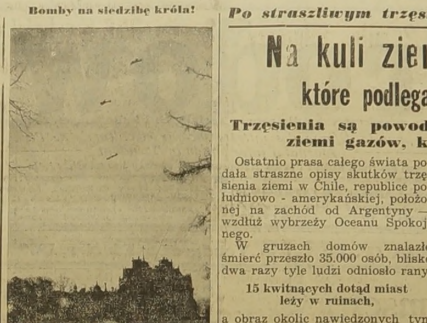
Bomby na siedzibę króla!

Po strasztiwym trzęs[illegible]

Na kuli ziem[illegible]

które podlega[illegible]

Trzęsienia są powod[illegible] ziemi gazów, k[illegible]

Ostatnio prasa całego świata po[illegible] dała straszne opisy skutków trzę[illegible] sienia ziemi w Chile, republice po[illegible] łudniowo - amerykańskiej, położo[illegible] nej na zachód od Argentyny — wzdłuż wybrzeży Oceanu Spokoj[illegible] nego.

W gruzach domów znalazł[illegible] śmierć przeszło 35.000 osób, blisko dwa razy tyle ludzi odniosło rany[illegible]

15 kwitnących dotąd miast leży w ruinach,

a obraz okolic nawiedzonych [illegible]